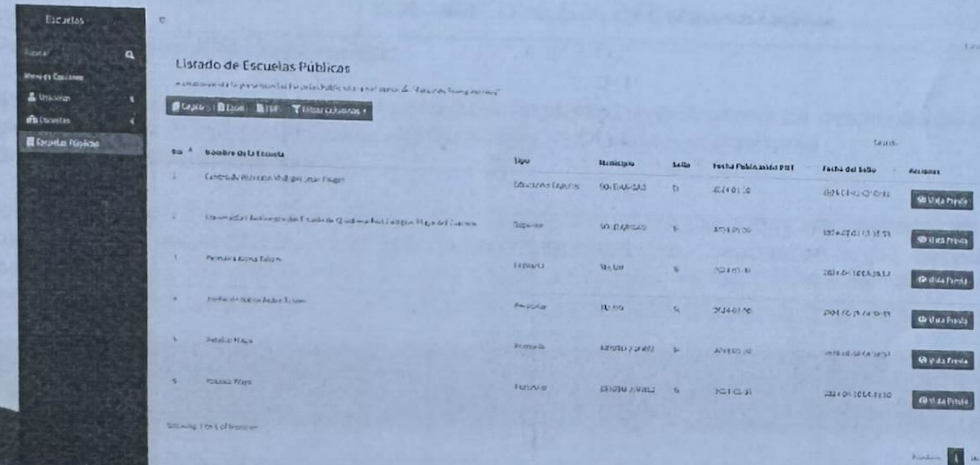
Escuelas

Buscar

Menú de Opciones

Usuarios

Docentes

Escuelas Públicas

Listado de Escuelas Públicas

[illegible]

Copiar | Excel | PDF | Filtrar columnas

Search:

| No. | Nombre de la Escuela | Tipo | Municipio | Sello | Fecha Publicación PDT | Fecha del Sello | Acciones |
|---|---|---|---|---|---|---|---|
| 1 | Centro de Atención Múltiple Jean Piaget | Educación Especial | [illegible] | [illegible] | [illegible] | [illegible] | Vista Previa |
| 2 | Universidad Autónoma del Estado de Quintana Roo Campus Playa del Carmen | Superior | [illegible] | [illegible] | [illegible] | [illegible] | Vista Previa |
| 3 | Primaria Emma Eduviges | Primaria | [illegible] | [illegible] | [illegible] | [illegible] | Vista Previa |
| 4 | Jardín de Niños Pedro Tuyub | Preescolar | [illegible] | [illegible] | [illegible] | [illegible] | Vista Previa |
| 5 | Natalia Maya | Primaria | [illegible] | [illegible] | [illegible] | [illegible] | Vista Previa |
| 6 | Rosario Maya | Primaria | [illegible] | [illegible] | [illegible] | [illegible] | Vista Previa |

Showing 1 to 6 of 6 entries

Previous 1 Next